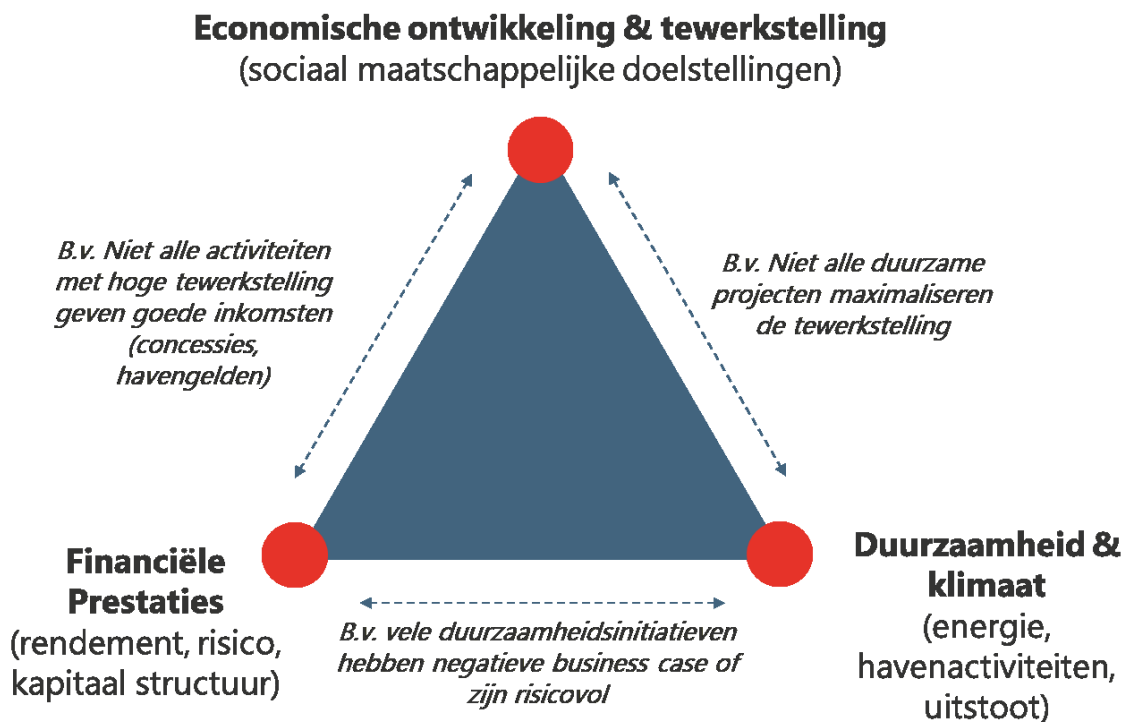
**Economische ontwikkeling & tewerkstelling**
(sociaal maatschappelijke doelstellingen)

B.v. Niet alle activiteiten met hoge tewerkstelling geven goede inkomsten (concessies, havengelden)

B.v. Niet alle duurzame projecten maximaliseren de tewerkstelling

**Financiële Prestaties**
(rendement, risico, kapitaal structuur)

B.v. vele duurzaamheidsinitiatieven hebben negatieve business case of zijn risicovol

**Duurzaamheid & klimaat**
(energie, havenactiviteiten, uitstoot)